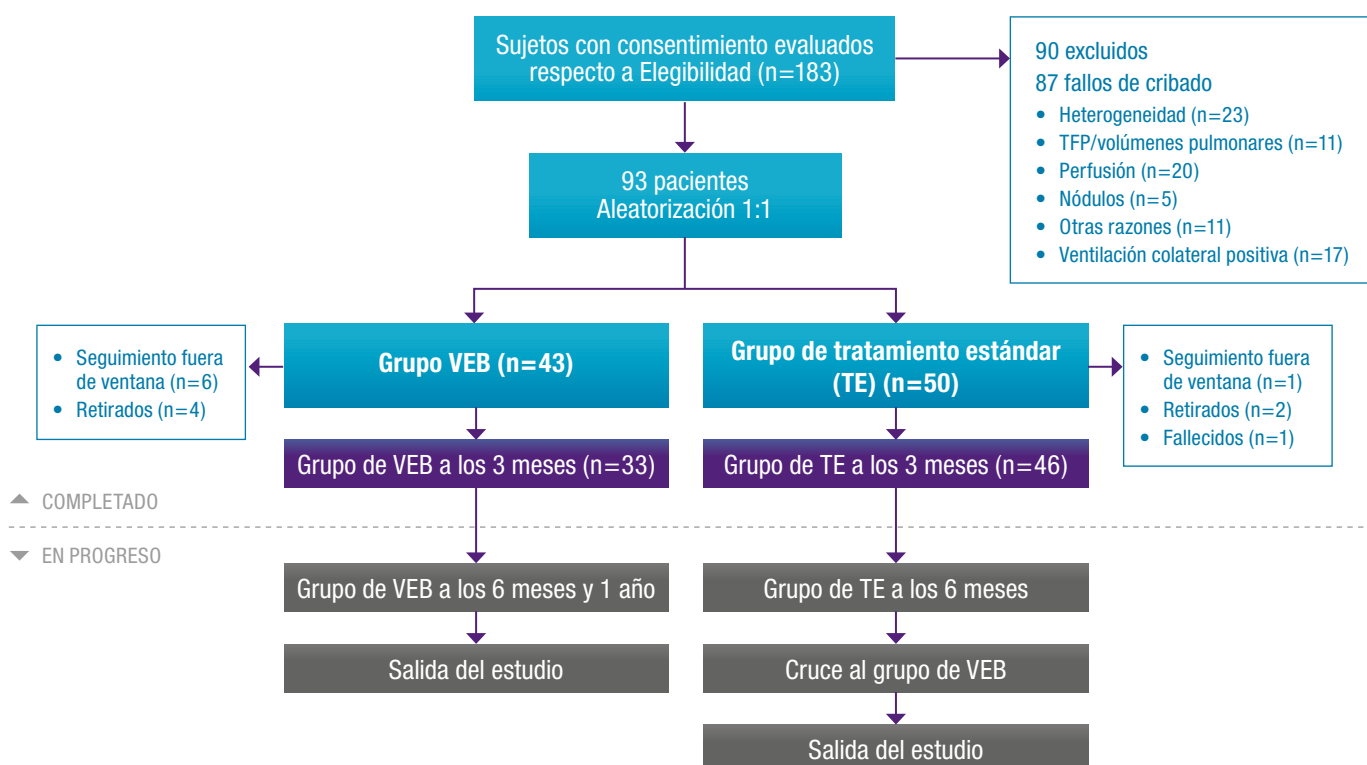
Sujetos con consentimiento evaluados respecto a Elegibilidad (n=183)

90 excluidos
87 fallos de cribado
• Heterogeneidad (n=23)
• TFP/volúmenes pulmonares (n=11)
• Perfusión (n=20)
• Nódulos (n=5)
• Otras razones (n=11)
• Ventilación colateral positiva (n=17)

93 pacientes
Aleatorización 1:1

• Seguimiento fuera de ventana (n=6)
• Retirados (n=4)

Grupo VEB (n=43)

Grupo de tratamiento estándar (TE) (n=50)

• Seguimiento fuera de ventana (n=1)
• Retirados (n=2)
• Fallecidos (n=1)

Grupo de VEB a los 3 meses (n=33)

Grupo de TE a los 3 meses (n=46)

COMPLETADO

EN PROGRESO

Grupo de VEB a los 6 meses y 1 año

Grupo de TE a los 6 meses

Salida del estudio

Cruce al grupo de VEB

Salida del estudio